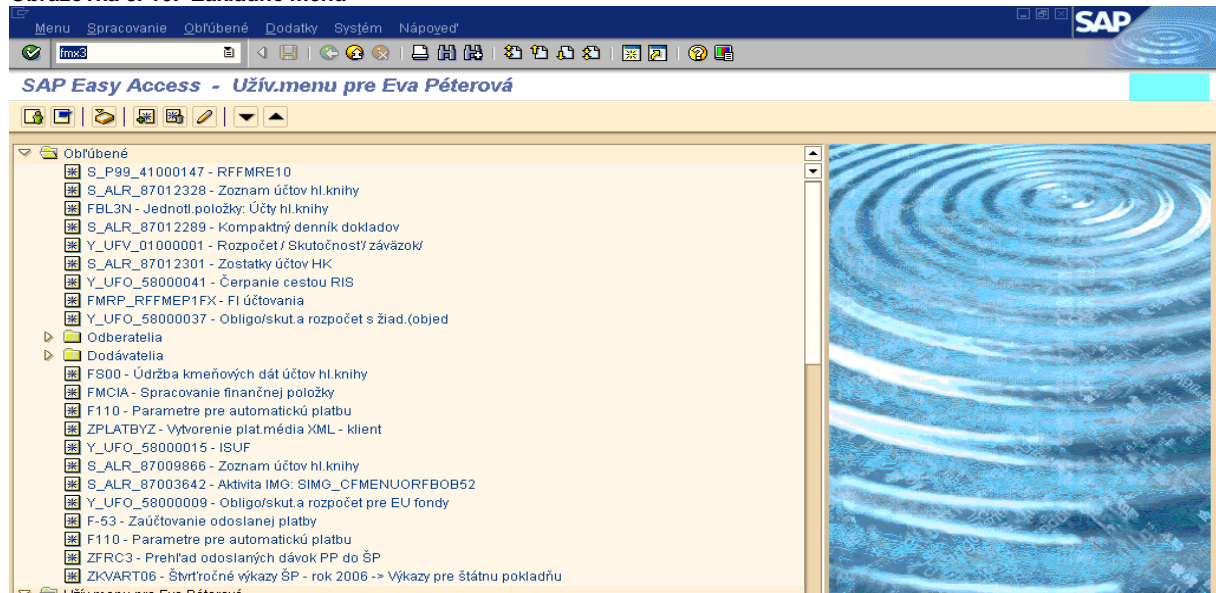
Menu Spracovanie Obľúbené Dodatky Systém Nápoveď

SAP

fmx3

SAP Easy Access - Užív.menu pre Eva Péterová

Obľúbené
S_P99_41000147 - RFFMRE10
S_ALR_87012328 - Zoznam účtov hl.knihy
FBL3N - Jednotl.položky: Účty hl.knihy
S_ALR_87012289 - Kompaktný denník dokladov
Y_UFV_01000001 - Rozpočet / Skutočnosť/ záväzok/
S_ALR_87012301 - Zostatky účtov HK
Y_UFO_58000041 - Čerpanie cestou RIS
FMRP_RFFMEP1FX - FI účtovania
Y_UFO_58000037 - Obligo/skut.a rozpočet s žiad.(objed
Odberatelia
Dodávatelia
FS00 - Údržba kmeňových dát účtov hl.knihy
FMCIA - Spracovanie finančnej položky
F110 - Parametre pre automatickú platbu
ZPLATBYZ - Vytvorenie plat.média XML - klient
Y_UFO_58000015 - ISUF
S_ALR_87009866 - Zoznam účtov hl.knihy
S_ALR_87003642 - Aktivita IMG: SIMG_CFMENUORFBOB52
Y_UFO_58000009 - Obligo/skut.a rozpočet pre EU fondy
F-53 - Zaúčtovanie odoslanej platby
F110 - Parametre pre automatickú platbu
ZFRC3 - Prehľad odoslaných dávok PP do ŠP
ZKVART06 - Štvrťročné výkazy ŠP - rok 2006 -> Výkazy pre štátnu pokladňu
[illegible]